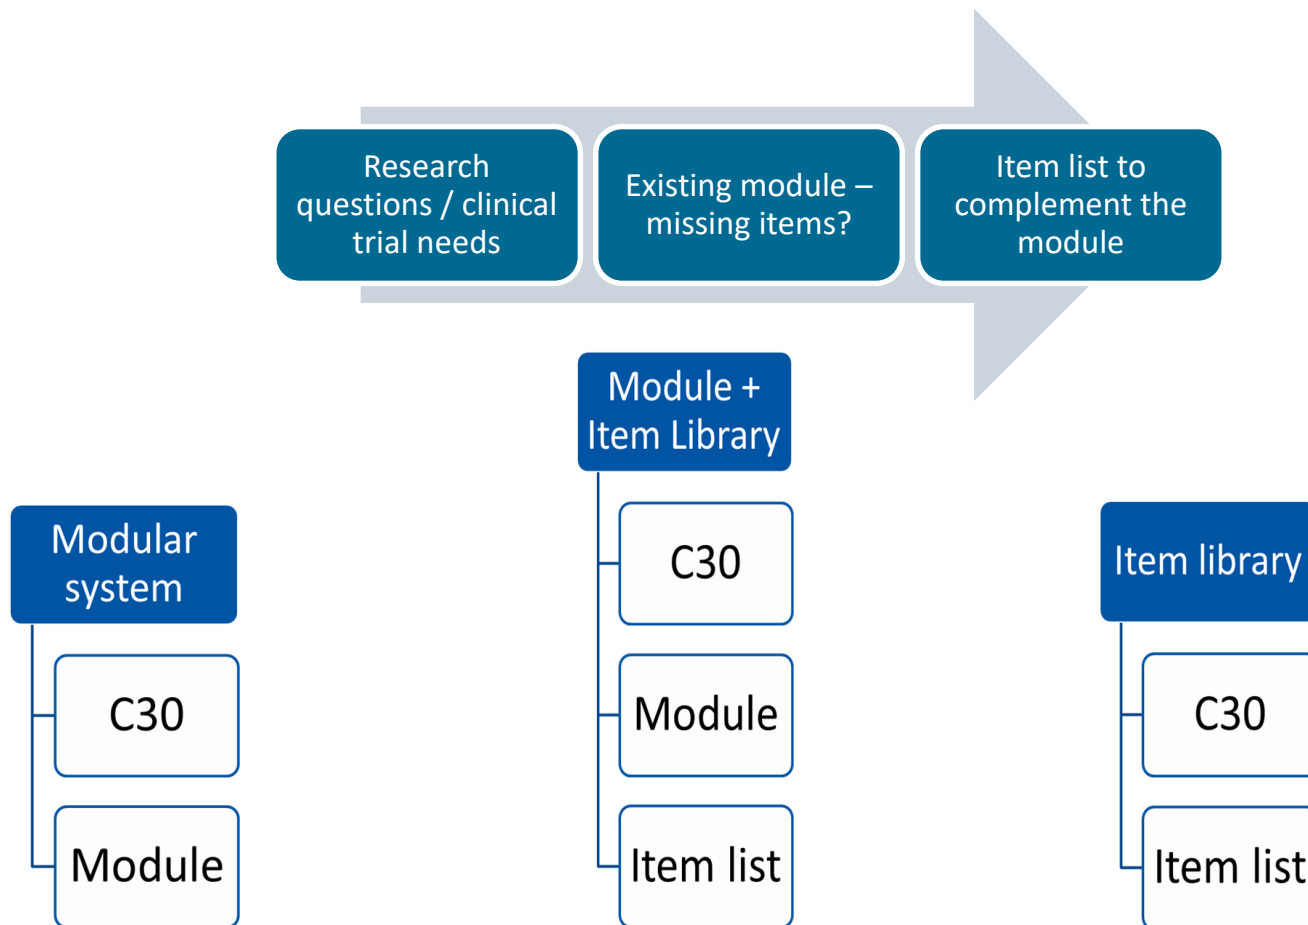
Research questions / clinical trial needs

Existing module – missing items?

Item list to complement the module

Modular system

C30

Module

Module + Item Library

C30

Module

Item list

Item library

C30

Item list